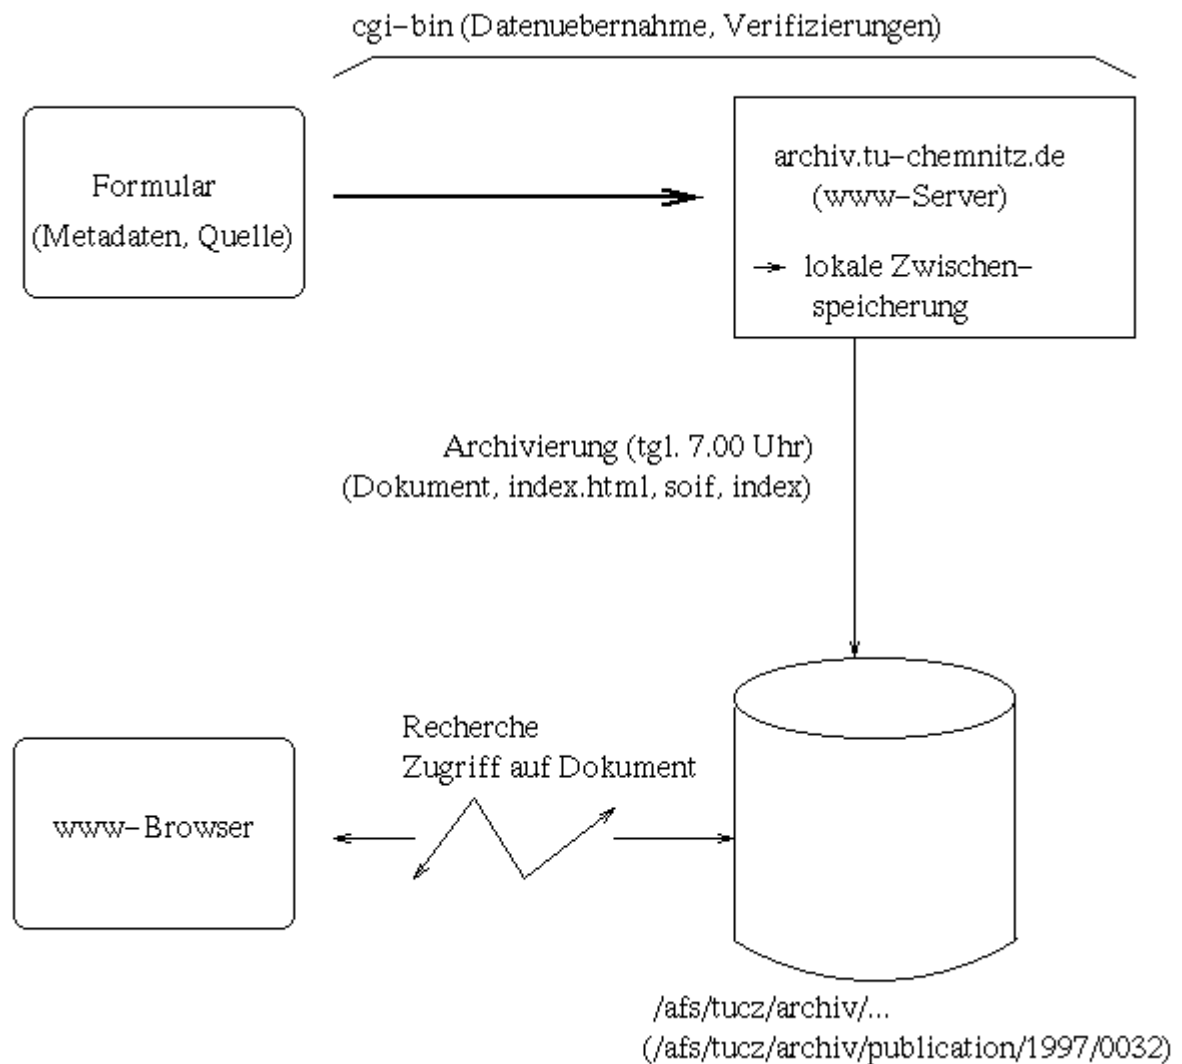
cgi–bin (Datenuebernahme, Verifizierungen)

Formular
(Metadaten, Quelle)

archiv.tu–chemnitz.de
(www–Server)

lokale Zwischen–speicherung

Archivierung (tgl. 7.00 Uhr)
(Dokument, index.html, soif, index)

Recherche
Zugriff auf Dokument

www–Browser

/afs/tucz/archiv/...
(/afs/tucz/archiv/publication/1997/0032)